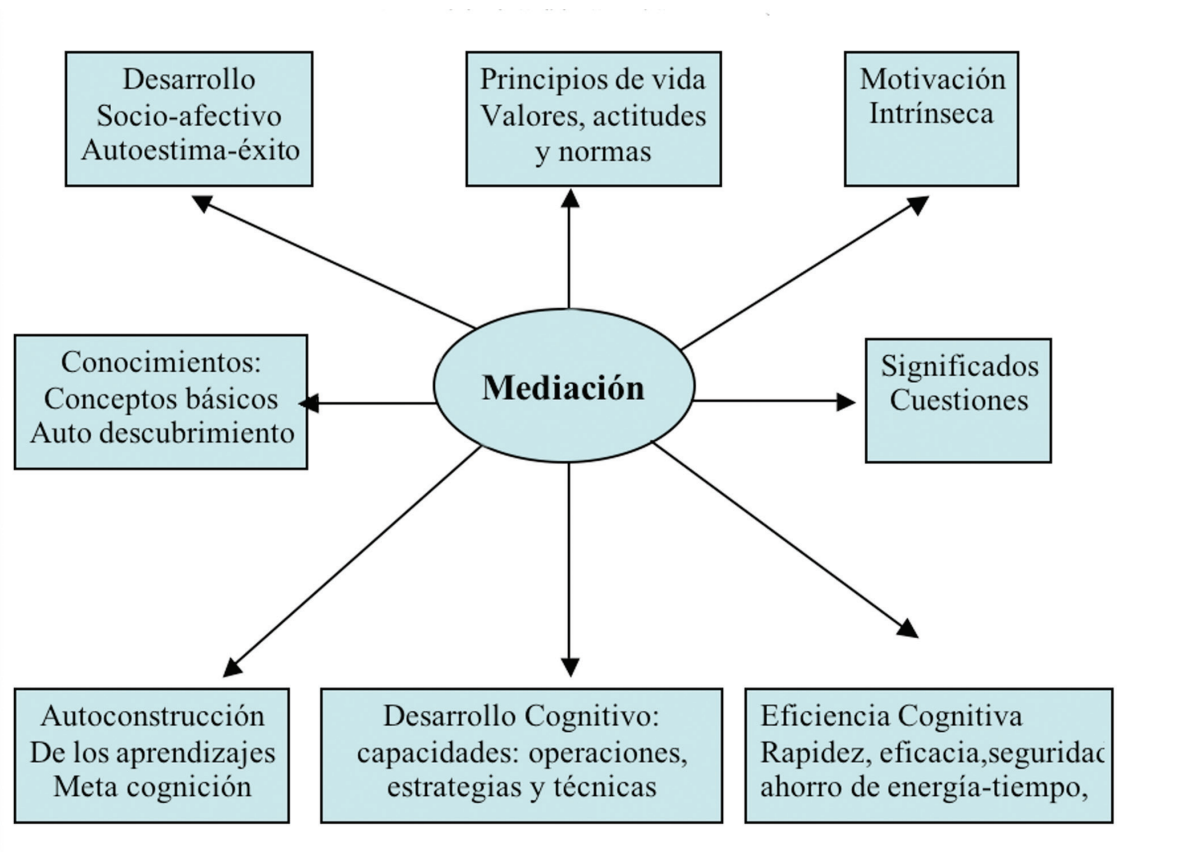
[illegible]

Desarrollo Socio-afectivo Autoestima-éxito

Principios de vida Valores, actitudes y normas

Motivación Intrínseca

Conocimientos: Conceptos básicos Auto descubrimiento

Mediación

Significados Cuestiones

Autoconstrucción De los aprendizajes Meta cognición

Desarrollo Cognitivo: capacidades: operaciones, estrategias y técnicas

Eficiencia Cognitiva Rapidez, eficacia,seguridac ahorro de energía-tiempo,